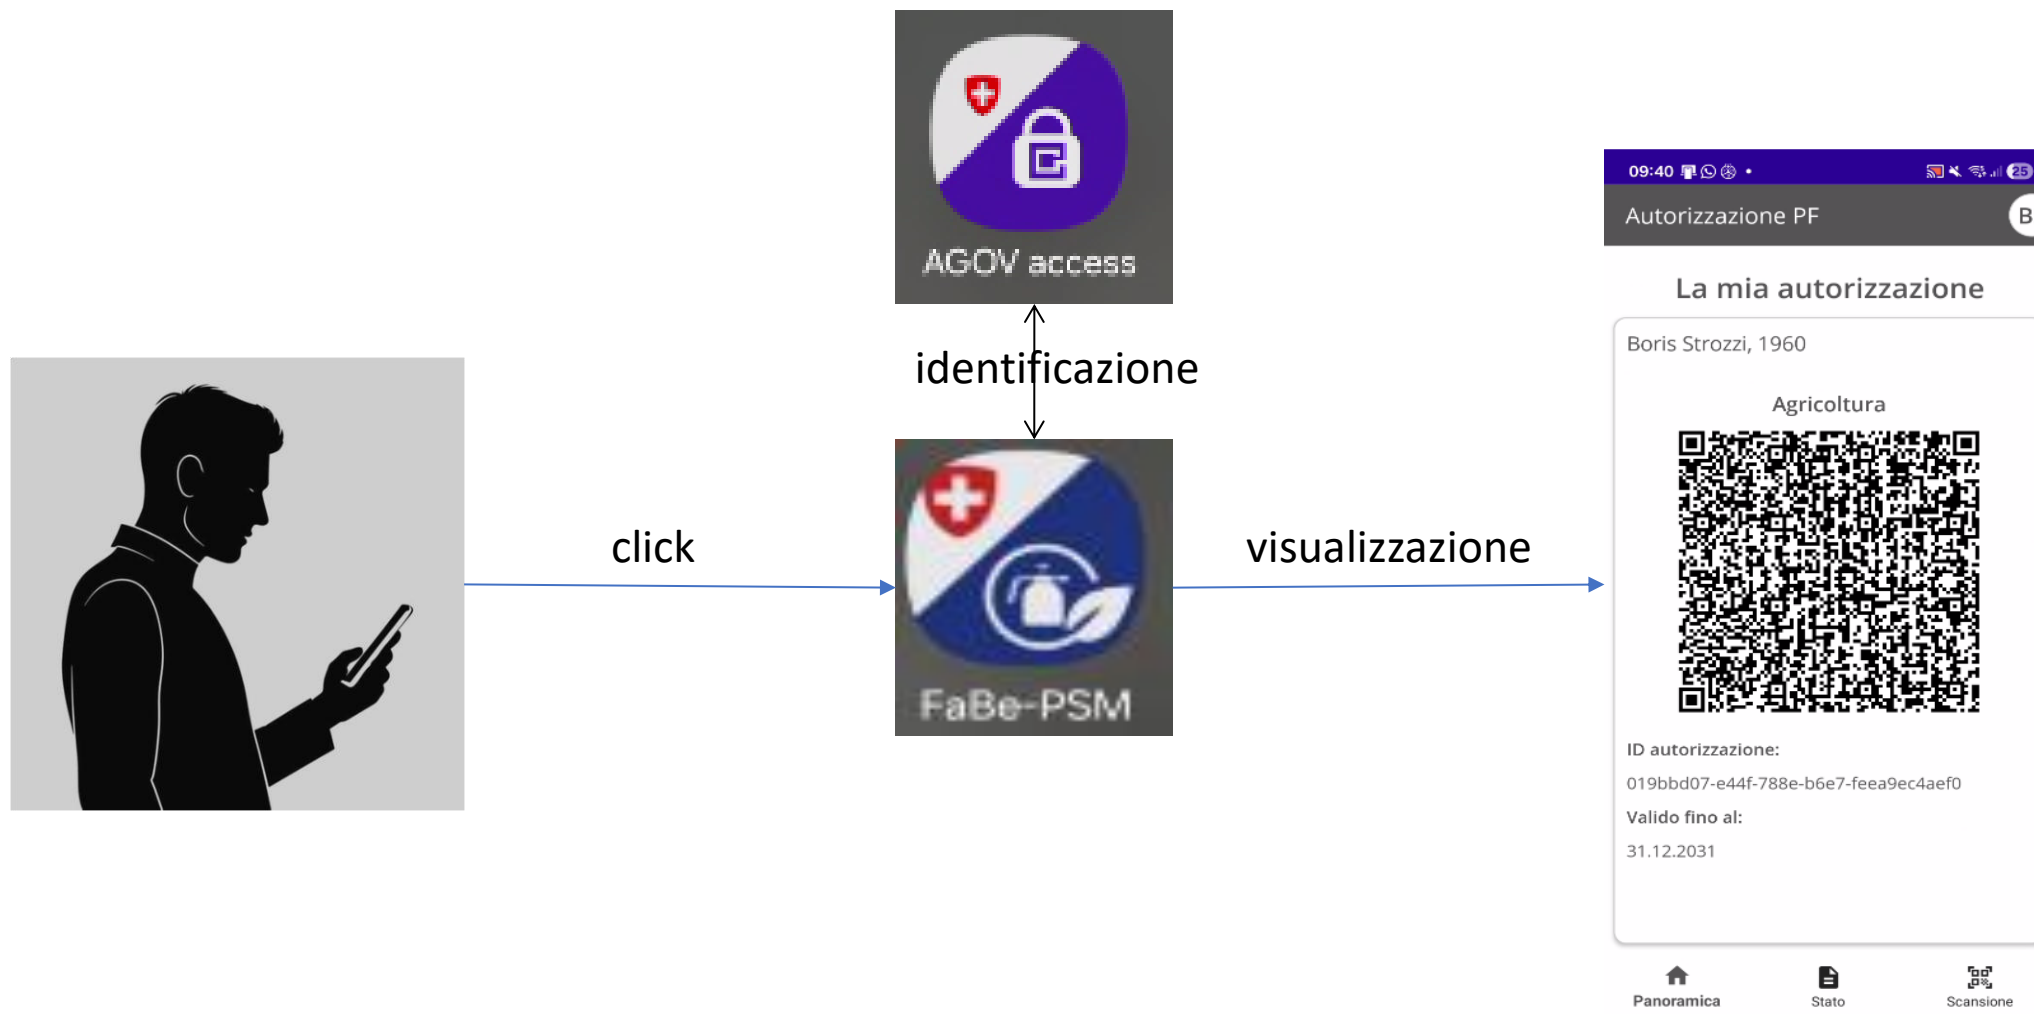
AGOV access

identificazione

click

FaBe-PSM

visualizzazione

09:40

25

Autorizzazione PF

B

La mia autorizzazione

Boris Strozzi, 1960

Agricoltura

ID autorizzazione:

019bbd07-e44f-788e-b6e7-feea9ec4aef0

Valido fino al:

31.12.2031

Panoramica

Stato

Scansione